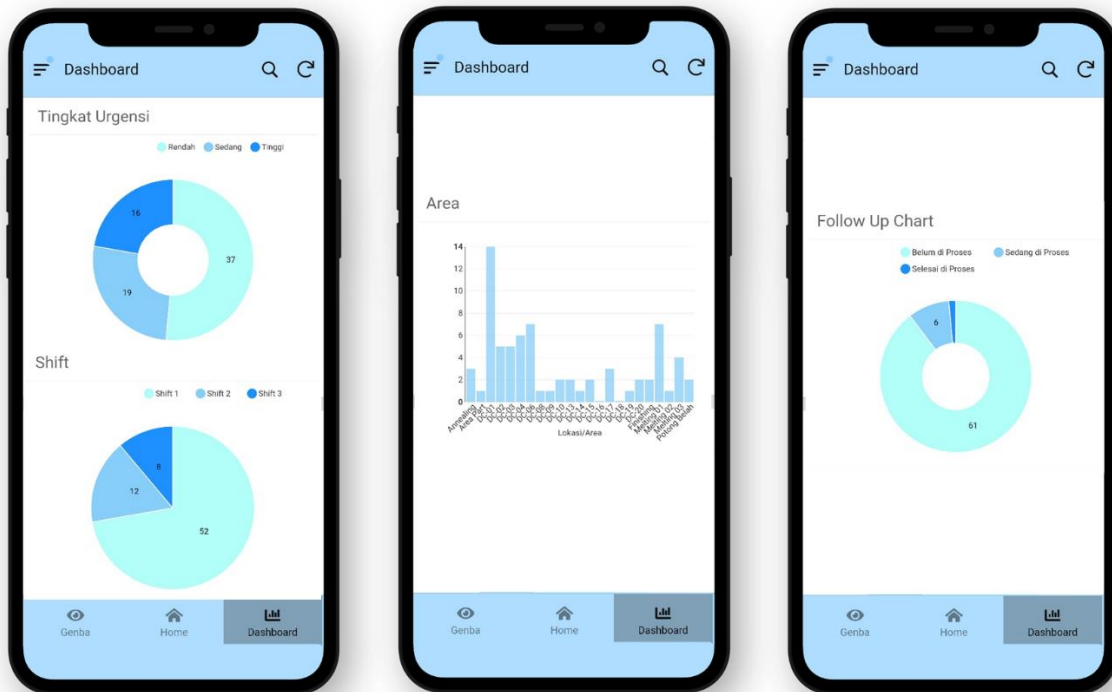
Dashboard

Tingkat Urgensi

Rendah Sedang Tinggi

16

37

19

Shift

Shift 1 Shift 2 Shift 3

8

12

52

Genba Home Dashboard

Dashboard

Area

14
12
10
8
6
4
2
0

Annealing Area Pit DC 01 DC 02 DC 03 DC 04 DC 05 DC 08 DC 09 DC 10 DC 13 DC 14 DC 15 DC 16 DC 17 DC 18 DC 19 DC 20 Finishing Melting Melting 02 Melting 03 Potong Basah

Lokasi/Area

Genba Home Dashboard

Dashboard

Follow Up Chart

Belum di Proses Sedang di Proses Selesai di Proses

6

61

Genba Home Dashboard